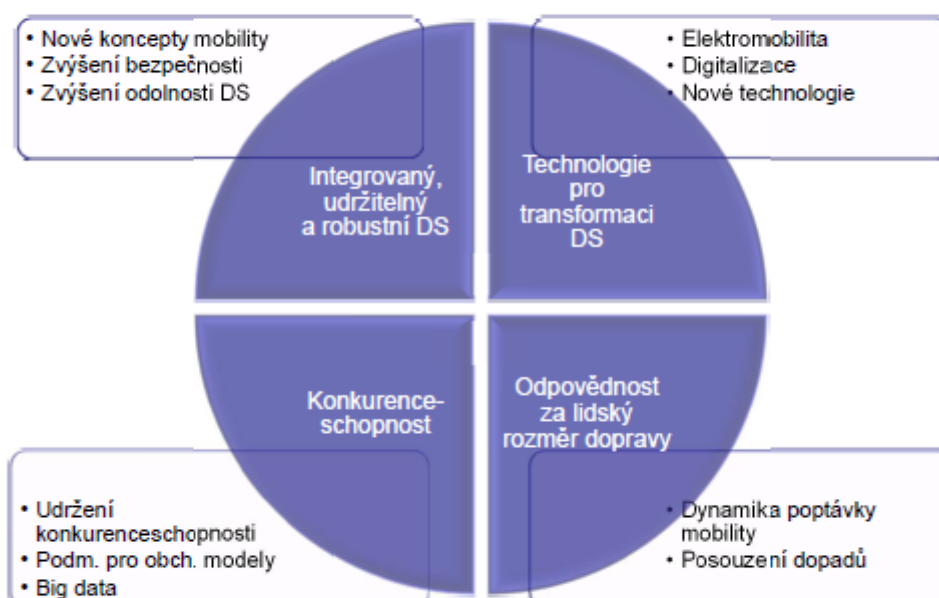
• Nové koncepty mobility
• Zvýšení bezpečnosti
• Zvýšení odolnosti DS

• Elektromobilita
• Digitalizace
• Nové technologie

Integrovaný, udržitelný a robustní DS

Technologie pro transformaci DS

Konkurenceschopnost

Odpovědnost za lidský rozměr dopravy

• Udržení konkurenceschopnosti
• Podm. pro obch. modely
• Big data

• Dynamika poptávky mobility
• Posouzení dopadů